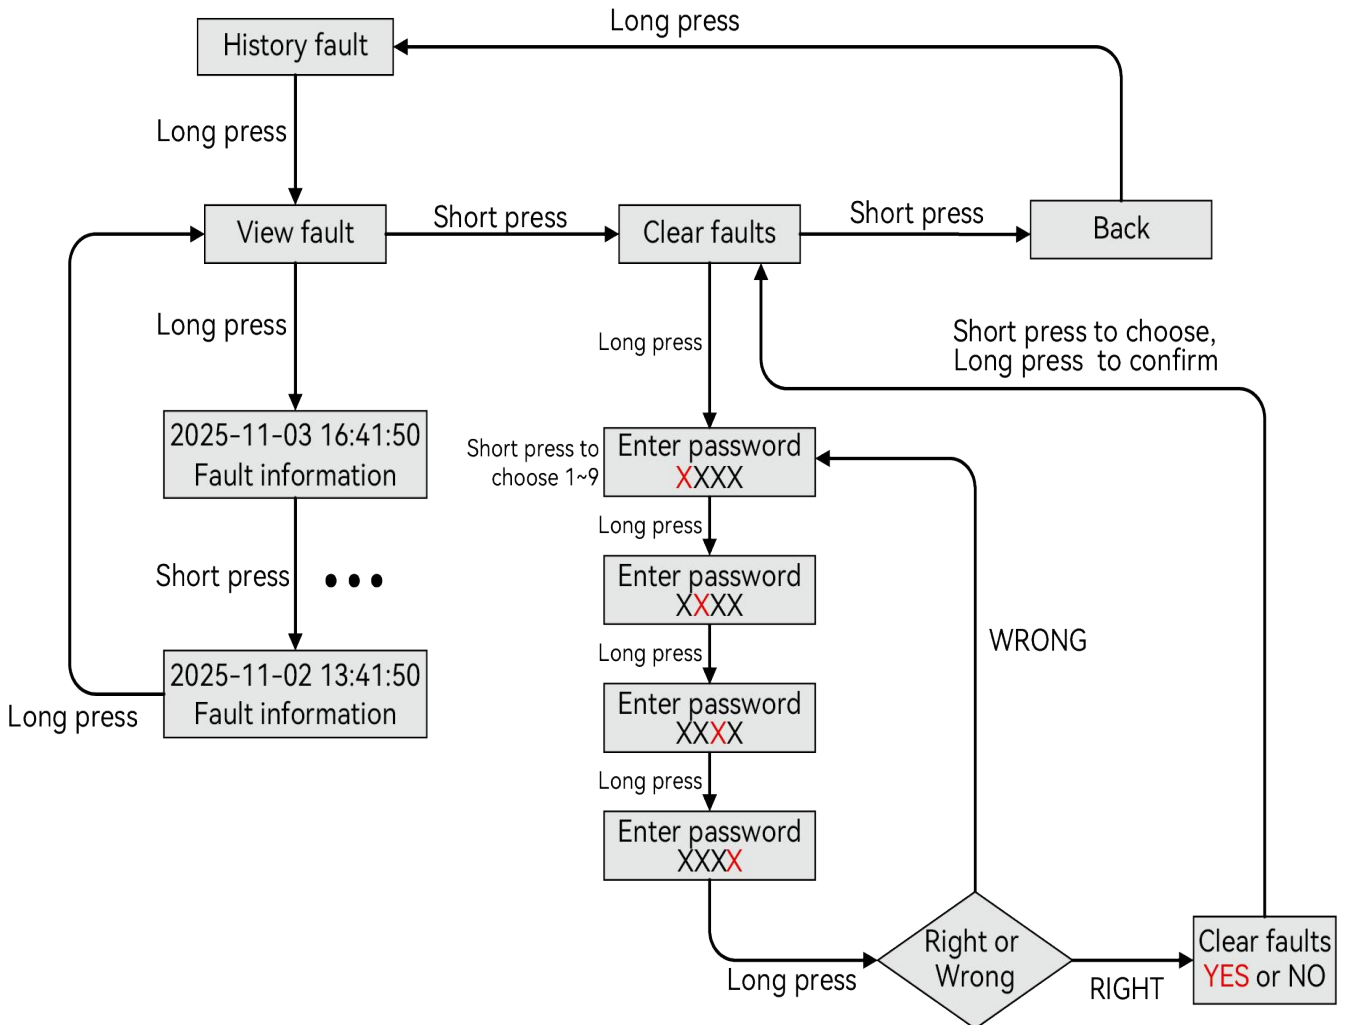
Long press

History fault

Long press

View fault

Short press

Clear faults

Short press

Back

Long press

Long press

Short press to choose,
Long press to confirm

2025-11-03 16:41:50
Fault information

Short press to choose 1~9

Enter password
XXXX

Long press

Enter password
XXXX

Short press

• • •

WRONG

Long press

2025-11-02 13:41:50
Fault information

Long press

Enter password
XXXX

Long press

Enter password
XXXX

Long press

Right or Wrong

RIGHT

Clear faults
YES or NO